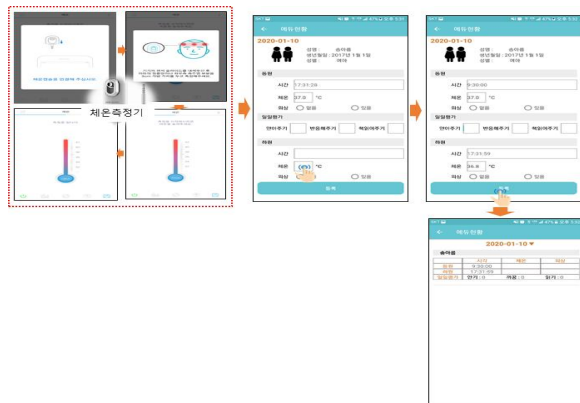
체온측정기

← 재원현황
2020-01-10
성명 : 송아름
생년월일 : 2017년 1월 1일
성별 : 여아
등원
시간 17:21:29
체온 37.5 ℃
외상 ○ 없음 ○ 있음
일일평가
언어주기 반응해주기 책읽어주기
하원
시간
체온 ℃
외상 ○ 없음 ○ 있음
등록

← 재원현황
2020-01-10
성명 : 송아름
생년월일 : 2017년 1월 1일
성별 : 여아
등원
시간 9:30:00
체온 37.5 ℃
외상 ○ 없음 ○ 있음
일일평가
언어주기 반응해주기 책읽어주기
하원
시간 17:21:59
체온 36.9 ℃
외상 ○ 없음 ○ 있음
등록

← 재원현황
2020-01-10 ▾
송아름
| | 시간 | 체온 | 외상 |
|---|---|---|---|
| 등원 | 9:30:00 | | |
| 하원 | 17:21:59 | | |
| 일일평가 | 언어 : 0 | 반응 : 0 | 읽기 : 0 |